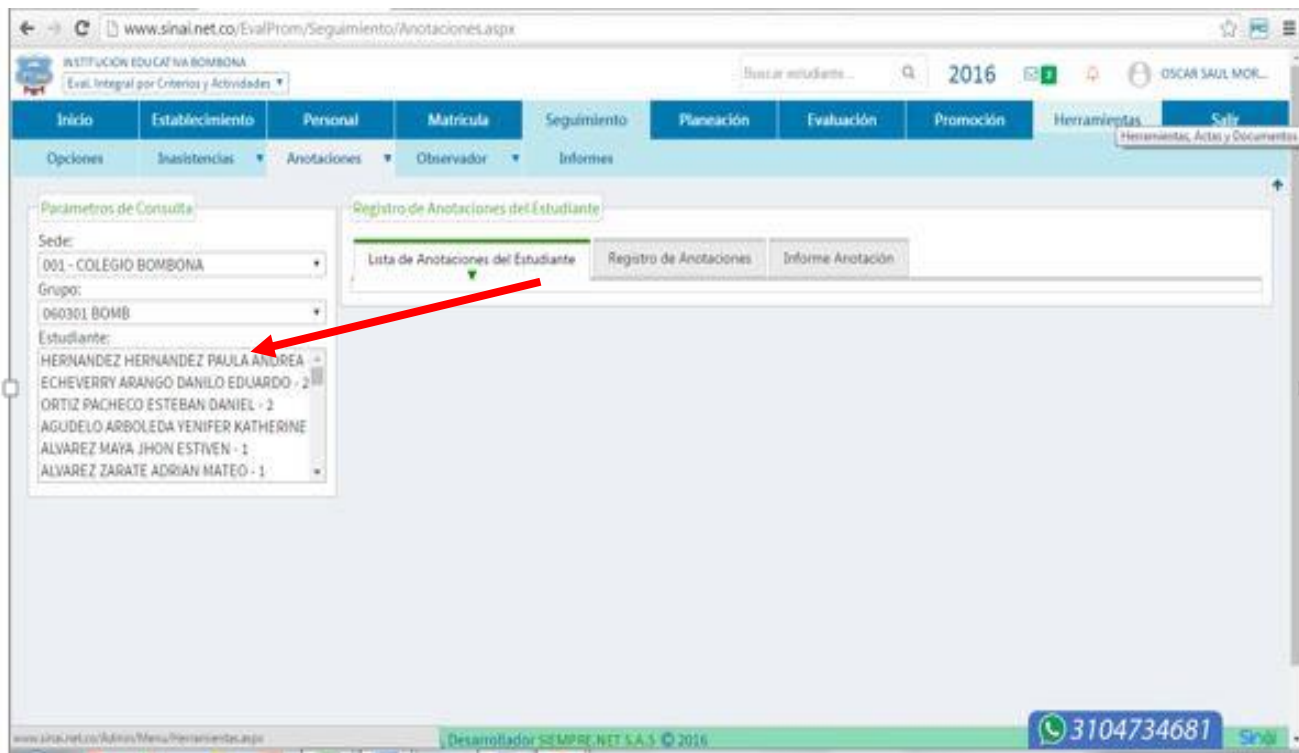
www.sinai.net.co/EvalProm/Seguimiento/Anotaciones.aspx

INSTITUCION EDUCATIVA BOMBONA
Eval. Integral por Criterios y Actividades ▼

Buscar estudiante...

2016

OSCAR SAUL MOR...

Inicio | Establecimiento | Personal | Matricula | Seguimiento | Planeación | Evaluación | Promoción | Herramientas | Salir

Herramientas, Actas y Documentos

Opciones | Inasistencias ▼ | Anotaciones ▼ | Observador ▼ | Informes

Parametros de Consulta

Sede:
001 - COLEGIO BOMBONA
Grupo:
060301 BOMB
Estudiante:
HERNANDEZ HERNANDEZ PAULA ANDREA
ECHEVERRY ARANGO DANILO EDUARDO - 2
ORTIZ PACHECO ESTEBAN DANIEL - 2
AGUDELO ARBOLEDA YENIFER KATHERINE
ALVAREZ MAYA JHON ESTIVEN - 1
ALVAREZ ZARATE ADRIAN MATEO - 1

Registro de Anotaciones del Estudiante

Lista de Anotaciones del Estudiante | Registro de Anotaciones | Informe Anotación

www.sinai.net.co/Admin/Menu/Herramientas.aspx

Desarrollador SIEMPRE.NET S.A.S © 2016

3104734681

Sinai